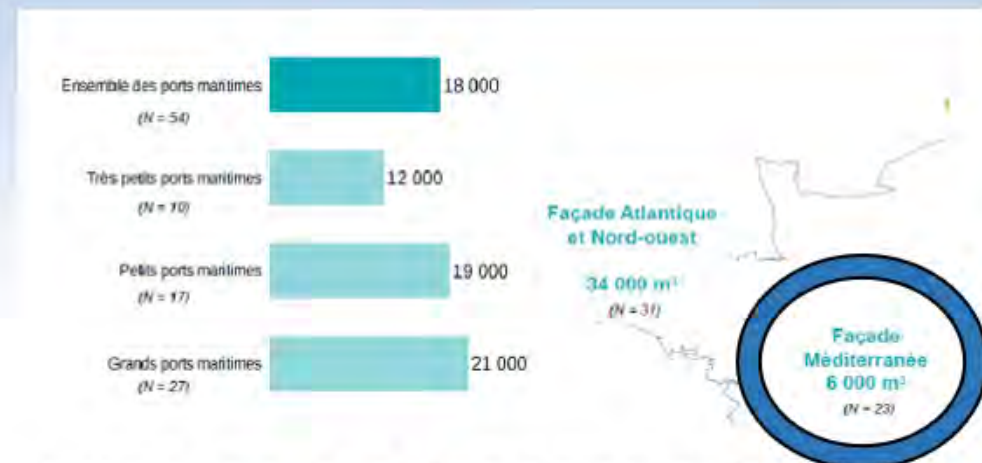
Ensemble des ports maritimes
(N = 54)
18 000

Très petits ports maritimes
(N = 10)
12 000

Petits ports maritimes
(N = 17)
19 000

Grands ports maritimes
(N = 27)
21 000

Façade Atlantique et Nord-ouest
34 000 m³
(N = 31)

Façade Méditerranée
6 000 m³
(N = 23)